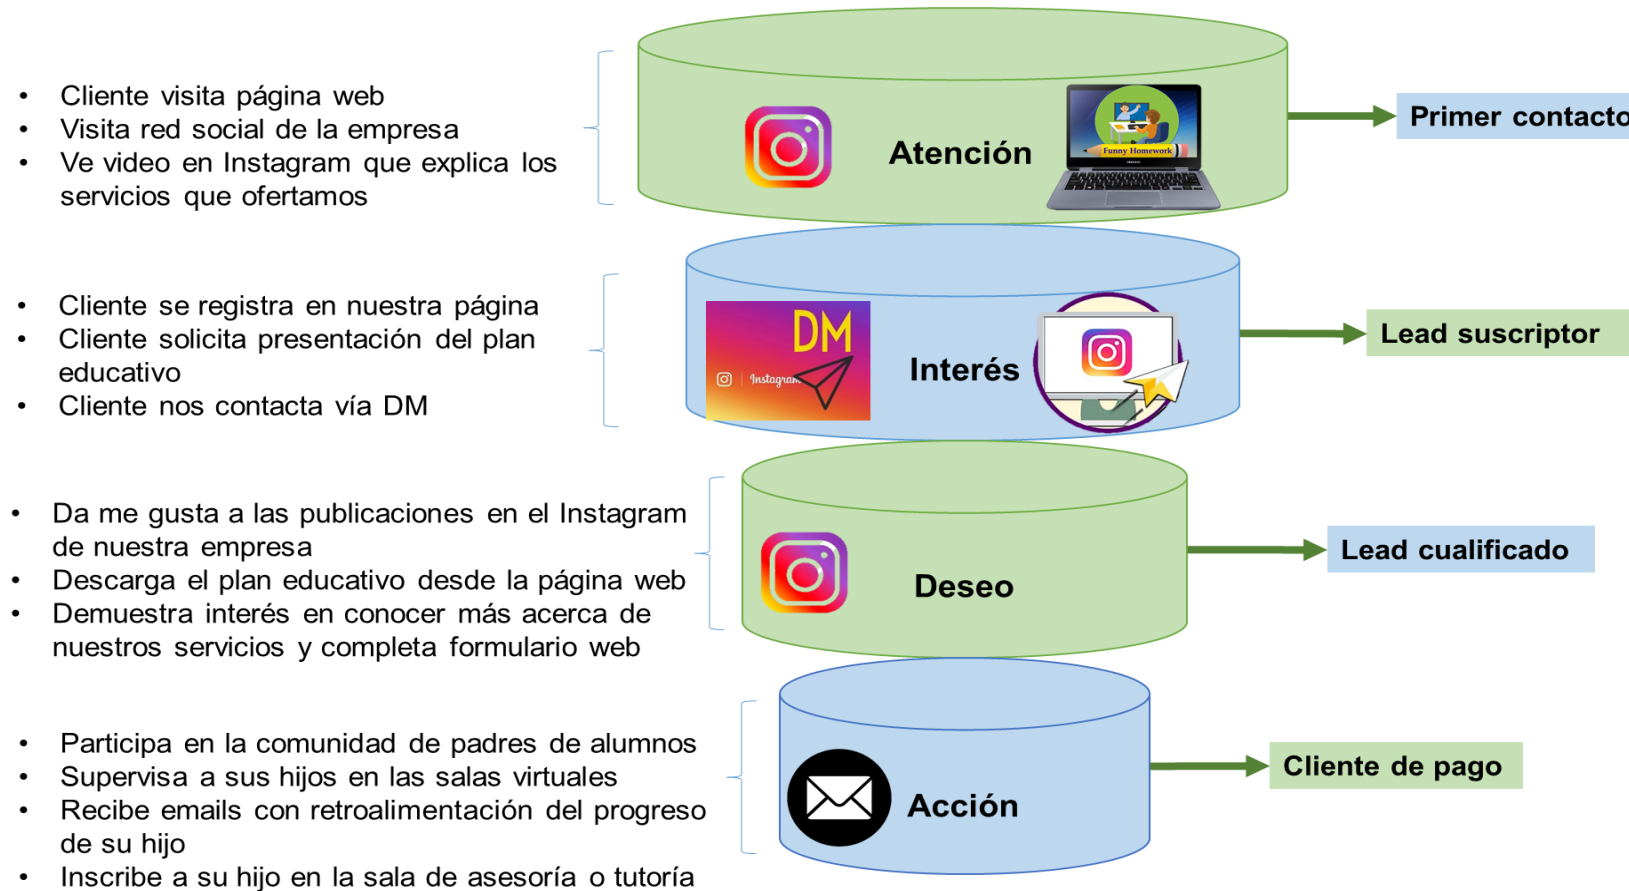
- Cliente visita página web
- Visita red social de la empresa
- Ve video en Instagram que explica los servicios que ofertamos

Atención

Funny Homework

Primer contacto

- Cliente se registra en nuestra página
- Cliente solicita presentación del plan educativo
- Cliente nos contacta vía DM

DM

Instagram

Interés

Lead suscriptor

- Da me gusta a las publicaciones en el Instagram de nuestra empresa
- Descarga el plan educativo desde la página web
- Demuestra interés en conocer más acerca de nuestros servicios y completa formulario web

Deseo

Lead cualificado

- Participa en la comunidad de padres de alumnos
- Supervisa a sus hijos en las salas virtuales
- Recibe emails con retroalimentación del progreso de su hijo
- Inscribe a su hijo en la sala de asesoría o tutoría

Acción

Cliente de pago